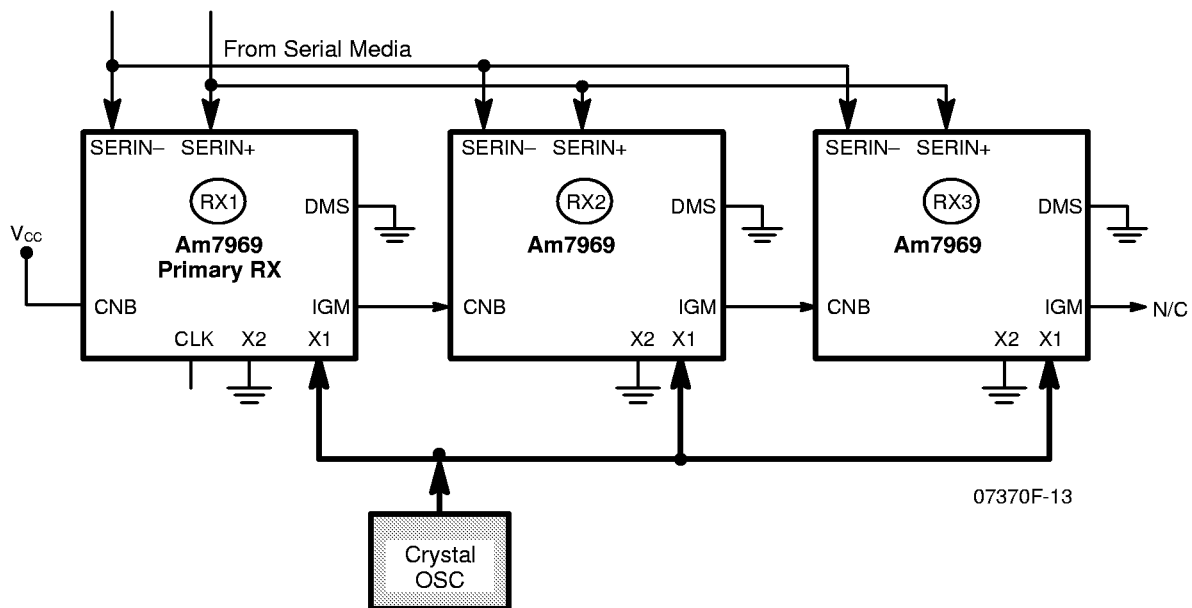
From Serial Media

SERIN– SERIN+
RX1
DMS
$V_{CC}$
Am7969
Primary RX
CNB
IGM
CLK X2 X1

SERIN– SERIN+
RX2
DMS
Am7969
CNB
IGM
X2 X1

SERIN– SERIN+
RX3
DMS
Am7969
CNB
IGM
N/C
X2 X1

07370F-13

Crystal
OSC